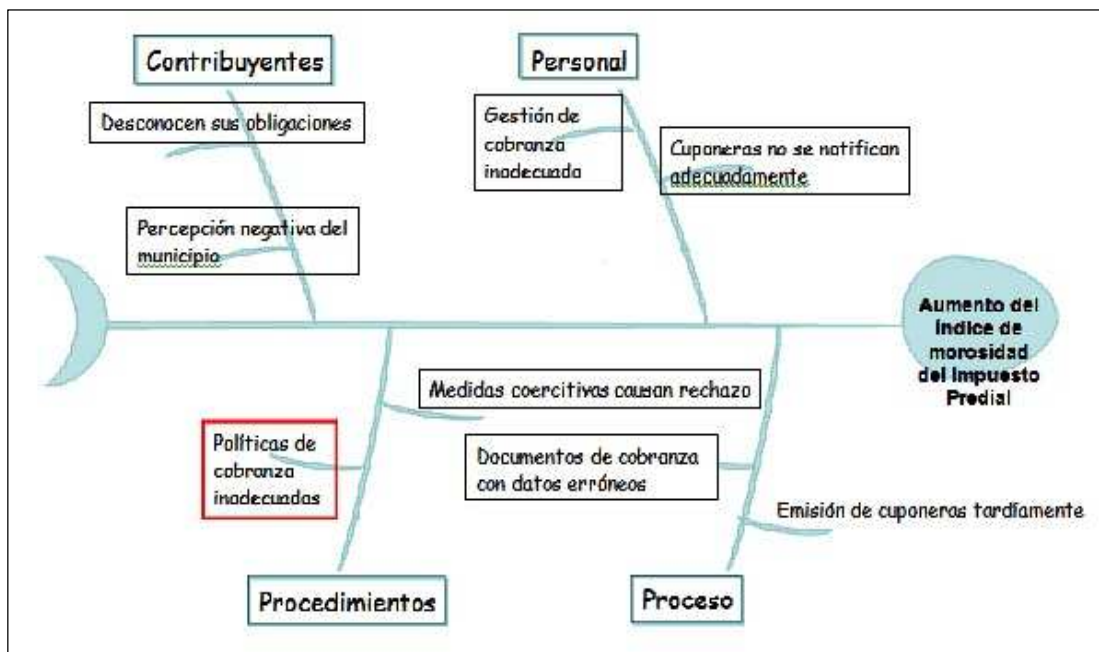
Contribuyentes

Desconocen sus obligaciones

Percepción negativa del municipio

Personal

Gestión de cobranza inadecuada

Cuponeras no se notifican adecuadamente

Aumento del índice de morosidad del Impuesto Predial

Medidas coercitivas causan rechazo

Políticas de cobranza inadecuadas

Documentos de cobranza con datos erróneos

Emisión de cuponeras tardíamente

Procedimientos

Proceso